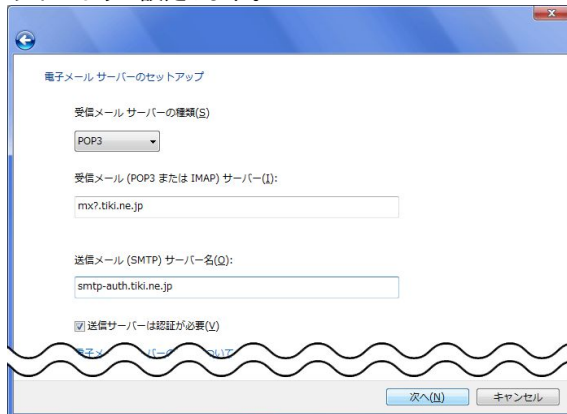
電子メール サーバーのセットアップ

受信メール サーバーの種類(S)

POP3

受信メール (POP3 または IMAP) サーバー(I):

mx?.tiki.ne.jp

送信メール (SMTP) サーバー名(O):

smtp-auth.tiki.ne.jp

☑ 送信サーバーは認証が必要(V)

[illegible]

次へ(N)  キャンセル